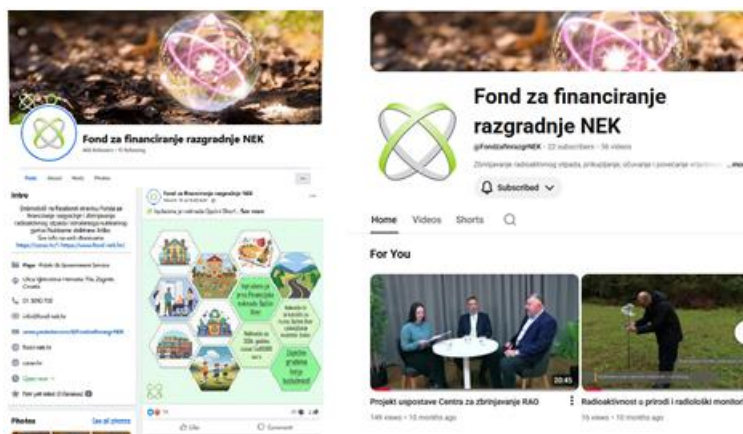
Fond za financiranje razgradnje NEK

Posts About Reels Photos

Intro

Page · Public & Government Service

Ulica Vjekoslava Heinzela 70a, Zagreb, Croatia

01 3090 700

info@fondnek.hr

www.youtube.com/@FondzaRazgNEK

fondnek.hr

Open now

Not yet rated (0 Reviews)

Photos

See all photos

Fond za financiranje razgradnje NEK

Like

Comment

Fond za financiranje razgradnje NEK

@FondzaRazgNEK · 22 subscribers · 36 videos

...more

Subscribed

Home Videos Shorts

For You

20:45

Projekt uspostave Centra za zbrinjavanje RAO

149 views · 10 months ago

Radioaktivnost u prirodi i radiološki monitor

16 views · 10 months ago